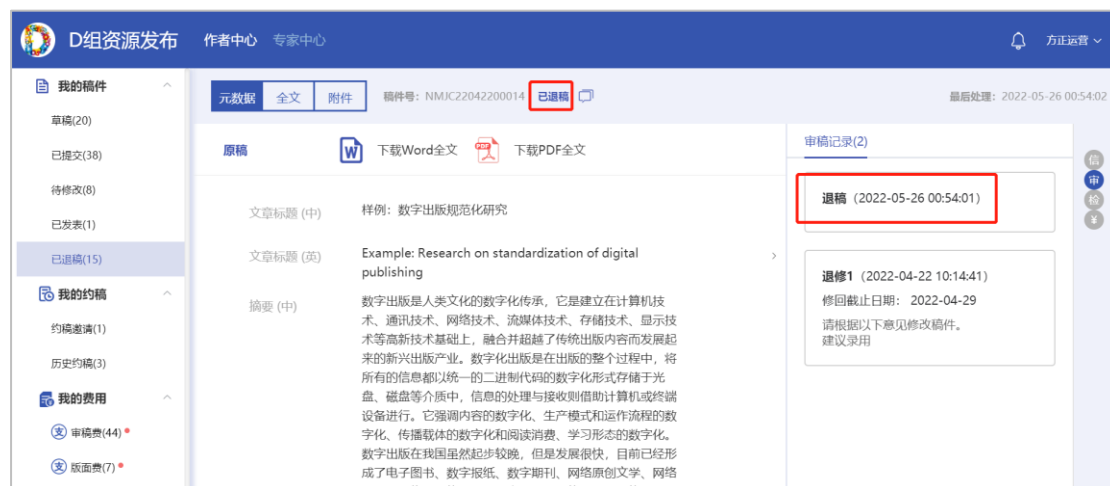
D组资源发布 作者中心 专家中心 方正运营

我的稿件
草稿(20)
已提交(38)
待修改(8)
已发表(1)
已退稿(15)
我的约稿
约稿邀请(1)
历史约稿(3)
我的费用
支 审稿费(44)
支 版面费(7)

元数据 全文 附件 稿件号: NMJC22042200014 已退稿

最后处理: 2022-05-26 00:54:02

原稿 下载Word全文 下载PDF全文

文章标题 (中) 样例: 数字出版规范化研究

文章标题 (英) Example: Research on standardization of digital publishing

摘要 (中) 数字出版是人类文化的数字化传承，它是建立在计算机技术、通讯技术、网络技术、流媒体技术、存储技术、显示技术等高新技术基础上，融合并超越了传统出版内容而发展起来的新兴出版产业。数字化出版是在出版的整个过程中，将所有的信息都以统一的二进制代码的数字化形式存储于光盘、磁盘等介质中，信息的处理与接收则借助计算机或终端设备进行。它强调内容的数字化、生产模式和运作流程的数字化、传播载体的数字化和阅读消费、学习形态的数字化。数字出版在我国虽然起步较晚，但是发展很快，目前已经形成了电子图书、数字报纸、数字期刊、网络原创文学、网络

审稿记录(2)

退稿 (2022-05-26 00:54:01)

退修1 (2022-04-22 10:14:41)
修回截止日期: 2022-04-29
请根据以下意见修改稿件。
建议录用

信 审 检 ¥